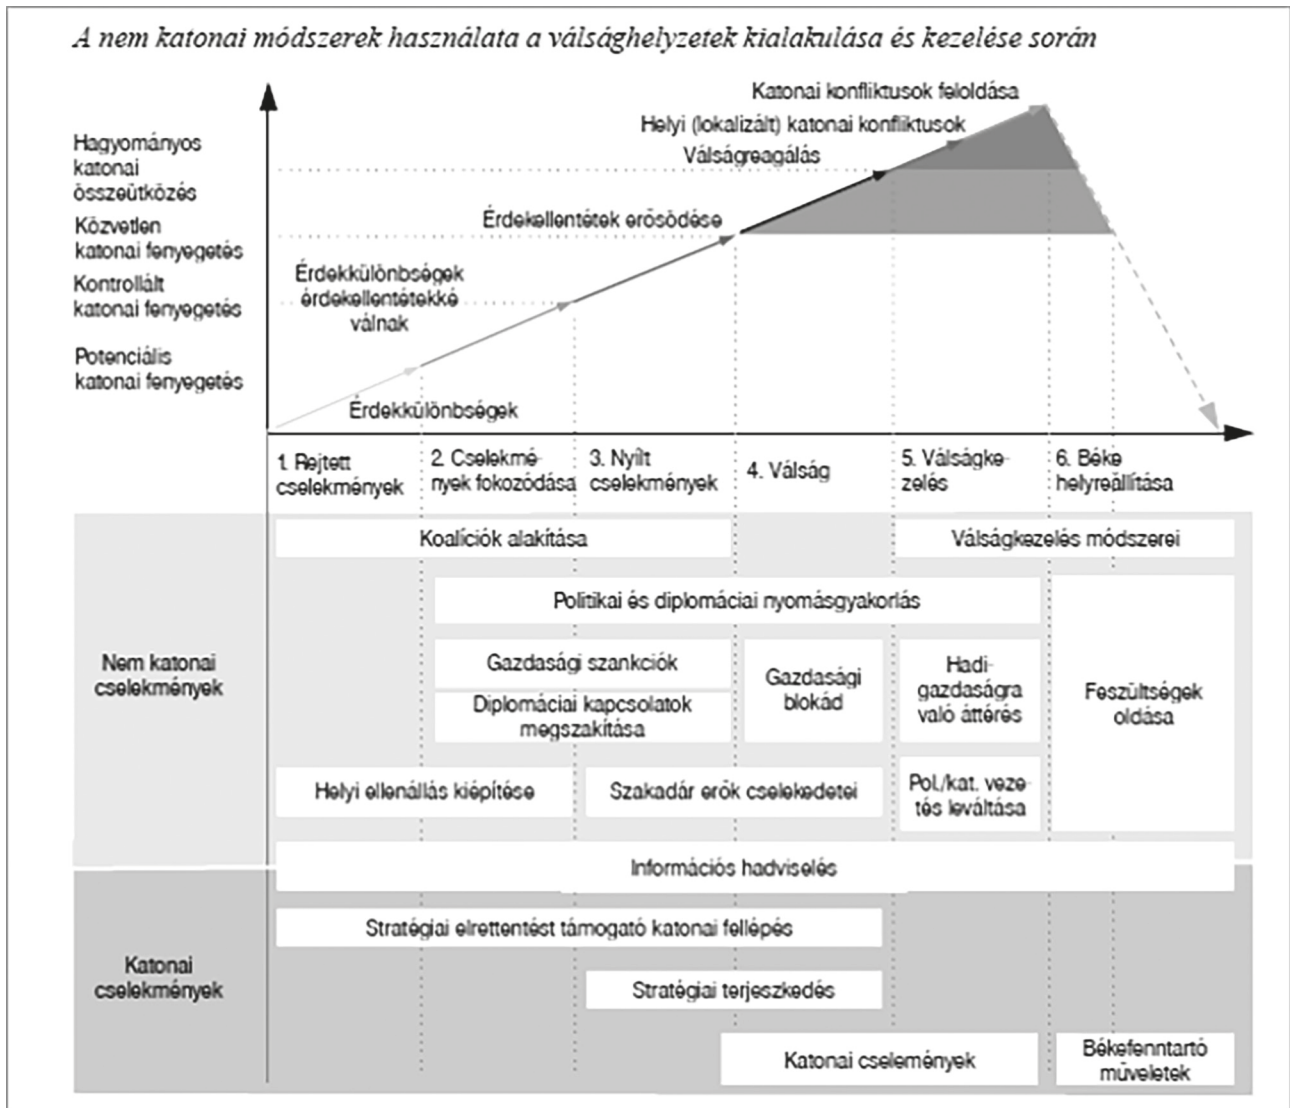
A nem katonai módszerek használata a válsághelyzetek kialakulása és kezelése során

Hagyományos katonai összeütközés

Közvetlen katonai fenyegetés

Kontrollált katonai fenyegetés

Potenciális katonai fenyegetés

Katonai konfliktusok feloldása

Helyi (lokalizált) katonai konfliktusok

Válságreagálás

Érdekellentétek erősödése

Érdekkülönbségek érdekellentétekké válnak

Érdekkülönbségek

1. Rejtett cselekmények

2. Cselekmények fokozódása

3. Nyílt cselekmények

4. Válság

5. Válságkezelés

6. Béke helyreállítása

Koalíciók alakítása

Válságkezelés módszerei

Politikai és diplomáciai nyomásgyakorlás

Nem katonai cselekmények

Gazdasági szankciók

Diplomáciai kapcsolatok megszakítása

Gazdasági blokád

Hadigazdaságra való áttérés

Feszültségek oldása

Helyi ellenállás kiépítése

Szakadár erők cselekedetei

Pol./kat. vezetés leváltása

Információs hadviselés

Stratégiai elrettentést támogató katonai fellépés

Katonai cselekmények

Stratégiai terjeszkedés

Katonai cseleméynek

Békefenntartó műveletek